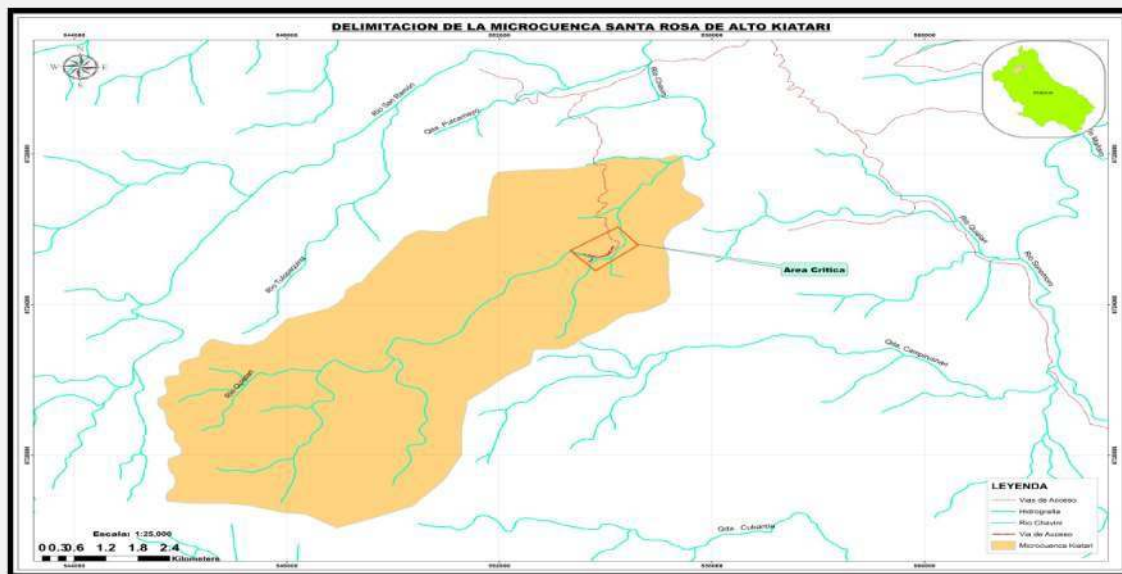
DELIMITACION DE LA MICROCUENCA SANTA ROSA DE ALTO KIATARI

Rio San Ramon

Qda. Putcamayo

Rio Chavini

Rio Tulumayo

Area Critica

Rio Quiñar

Rio Satipo

Qda. Campananiari

Rio Quiñar

Qda. Cubarina

Escala: 1:25,000

0 0.3 0.6 1.2 1.8 2.4 Kilometers

LEYENDA

Vias de Acceso

Hidrografia

Rio Chavini

Via de Acceso

Microcuenca Kiatari